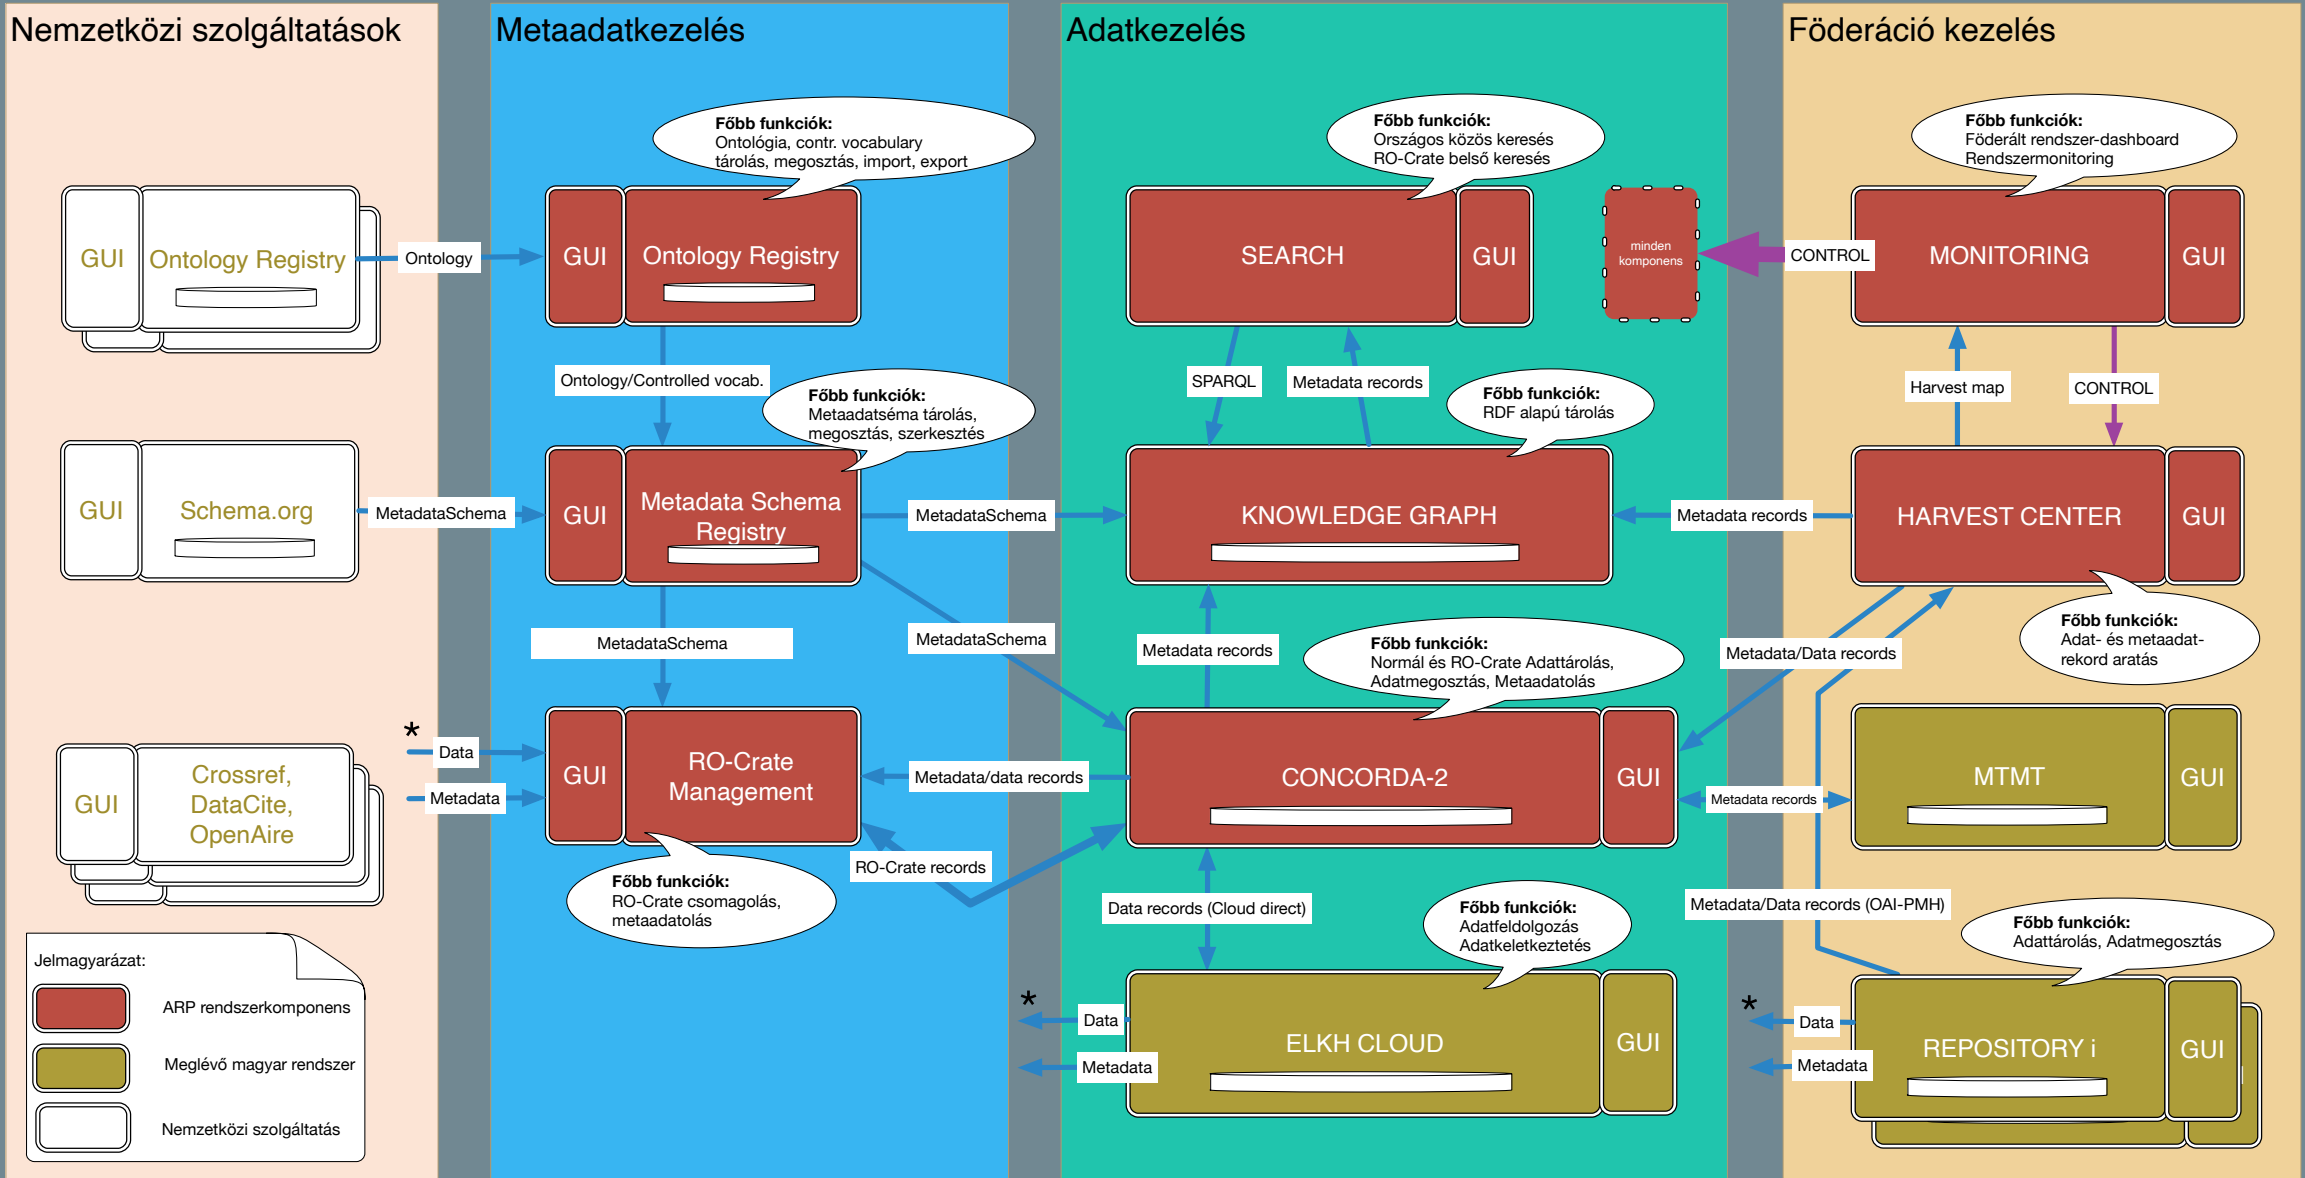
Nemzetközi szolgáltatások

GUI Ontology Registry

Ontology

GUI Schema.org

MetadataSchema

*
Data

Metadata

GUI Crossref, DataCite, OpenAire

Jelmagyarázat:
ARP rendszerkomponens
Meglévő magyar rendszer
Nemzetközi szolgáltatás

Metaadatkezelés

Főbb funkciók:
Ontológia, contr. vocabulary tárolás, megosztás, import, export

GUI Ontology Registry

Ontology/Controlled vocab.

Főbb funkciók:
Metaadatséma tárolás, megosztás, szerkesztés

GUI Metadata Schema Registry

MetadataSchema

GUI RO-Crate Management

Főbb funkciók:
RO-Crate csomagolás, metaadatolás

Adatkezelés

Főbb funkciók:
Országos közös keresés
RO-Crate belső keresés

SEARCH GUI

minden komponens

SPARQL
Metadata records

Főbb funkciók:
RDF alapú tárolás

MetadataSchema

KNOWLEDGE GRAPH

MetadataSchema

Metadata records

Főbb funkciók:
Normál és RO-Crate Adattárolás, Adatmegosztás, Metaadatolás

Metadata/data records

CONCORDA-2 GUI

RO-Crate records

Data records (Cloud direct)

Főbb funkciók:
Adatfeldolgozás
Adatkeletkeztetés

*
Data
Metadata

ELKH CLOUD GUI

Föderáció kezelés

Főbb funkciók:
Föderált rendszer-dashboard
Rendszermonitoring

CONTROL

MONITORING GUI

Harvest map
CONTROL

Metadata records

HARVEST CENTER GUI

Főbb funkciók:
Adat- és metaadat-rekord aratás

Metadata/Data records

MTMT GUI

Metadata records

Metadata/Data records (OAI-PMH)

Főbb funkciók:
Adattárolás, Adatmegosztás

*
Data
Metadata

REPOSITORY i GUI